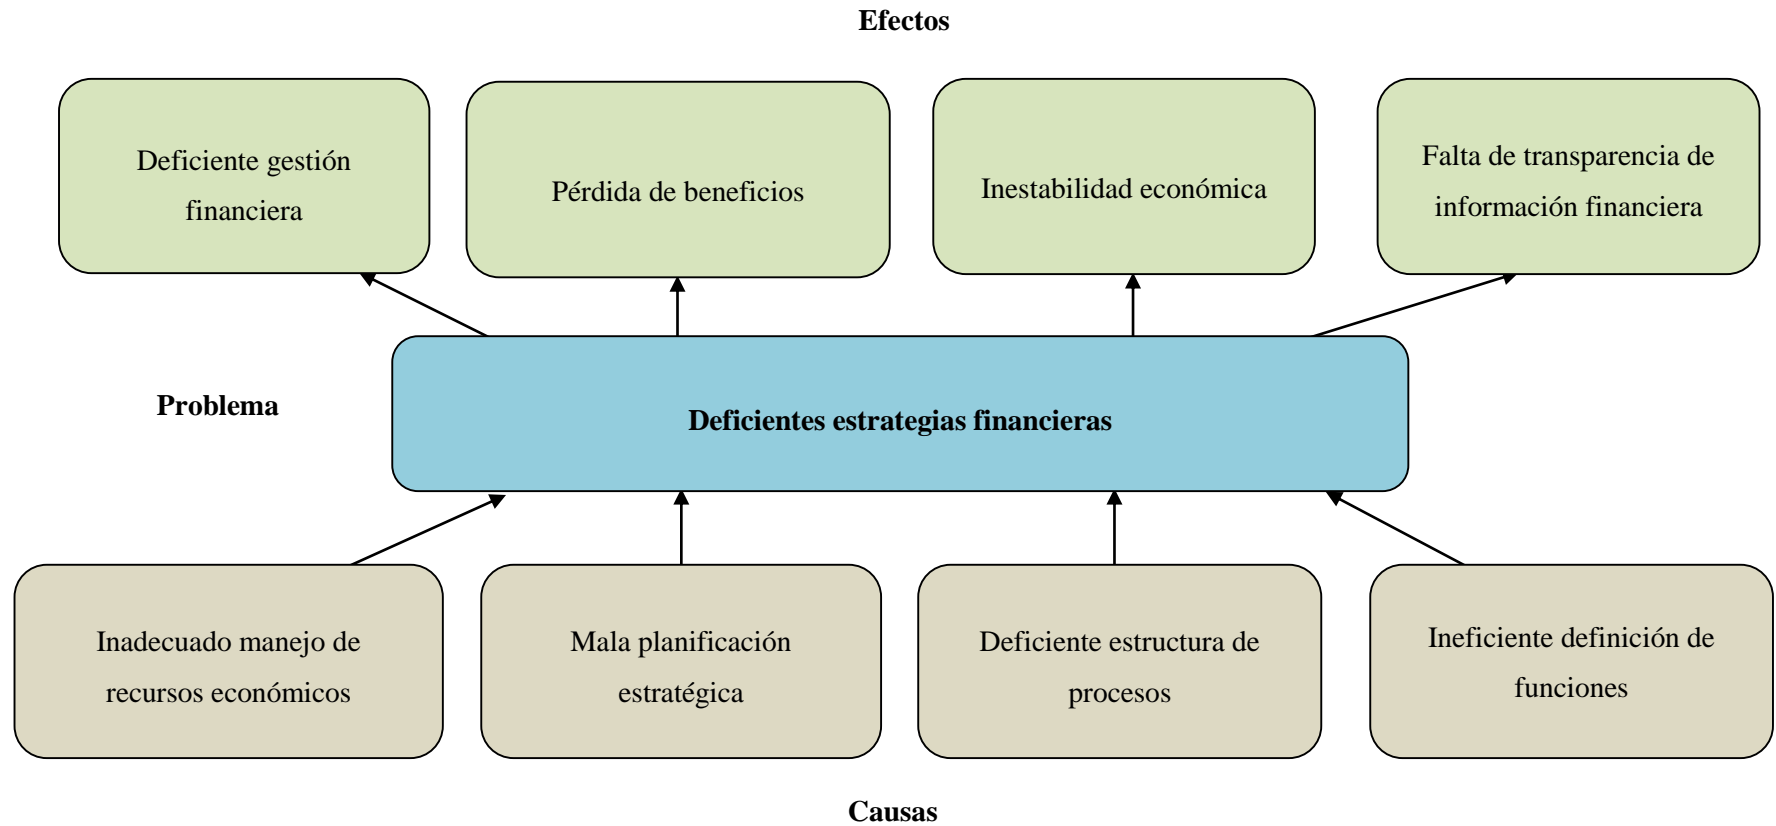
Efectos

Deficiente gestión financiera

Pérdida de beneficios

Inestabilidad económica

Falta de transparencia de información financiera

Problema

Deficientes estrategias financieras

Inadecuado manejo de recursos económicos

Mala planificación estratégica

Deficiente estructura de procesos

Ineficiente definición de funciones

Causas